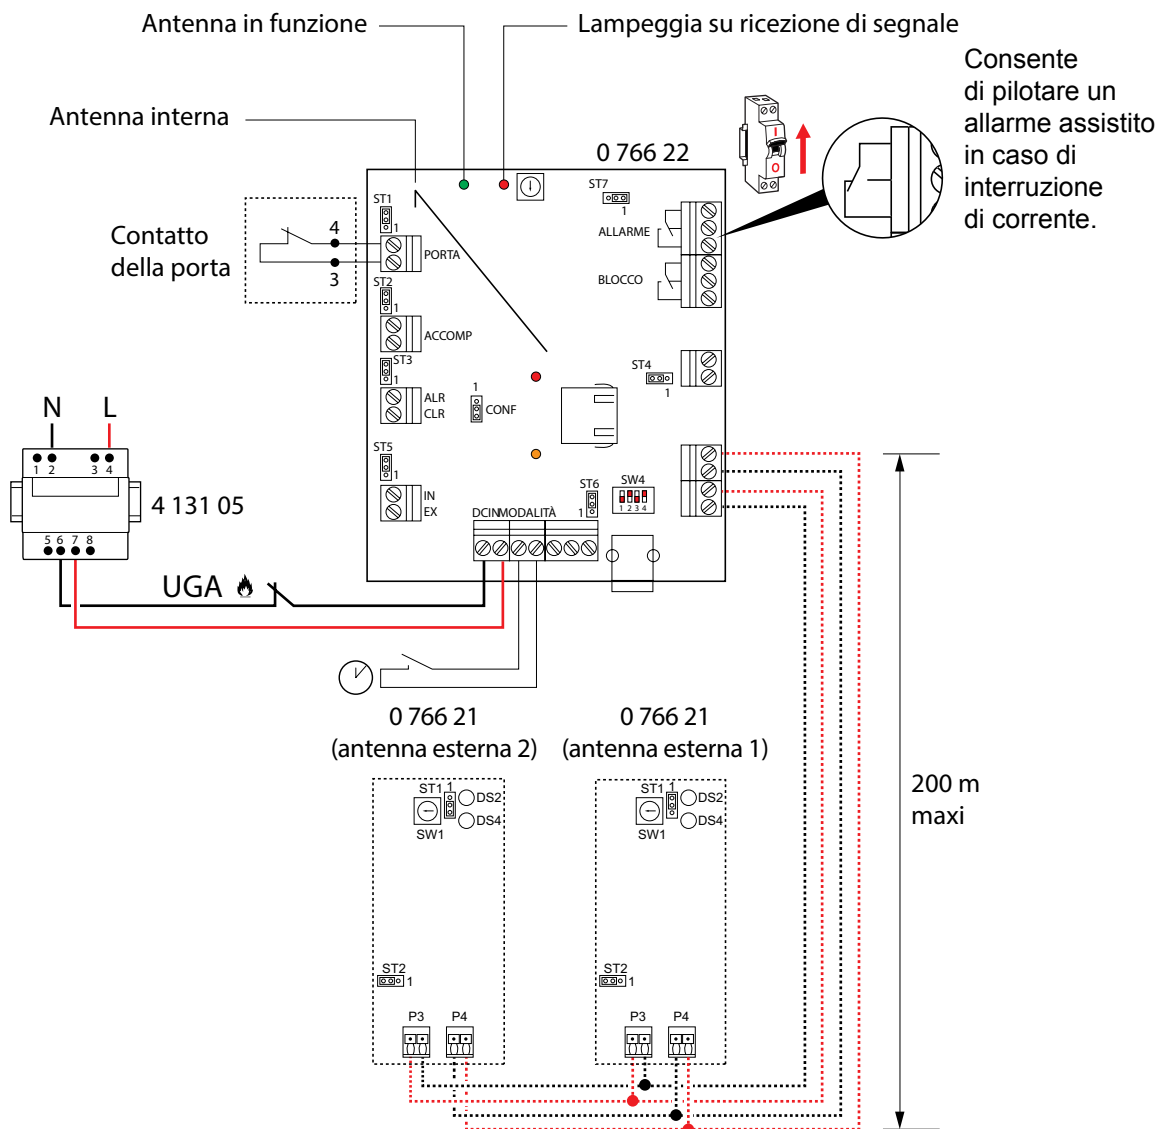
Antenna in funzione

Lampeggia su ricezione di segnale

Antenna interna

Consente di pilotare un allarme assistito in caso di interruzione di corrente.

0 766 22

ST1
1
PORTA

ST7
1
ALLARME

BLOCCO

Contatto della porta

4

3

ST2
1
ACCOMP

ST3
1
ALR
CLR

1
CONF

ST4
1

N L

1 2 3 4

4 131 05

5 6 7 8

ST5
1
IN
EX

ST6
1

SW4
1 2 3 4

DCIN MODALITÀ

UGA

0 766 21
(antenna esterna 2)

0 766 21
(antenna esterna 1)

200 m
maxi

ST1 1
DS2
DS4
SW1

ST2 1

P3 P4

ST1 1
DS2
DS4
SW1

ST2 1

P3 P4